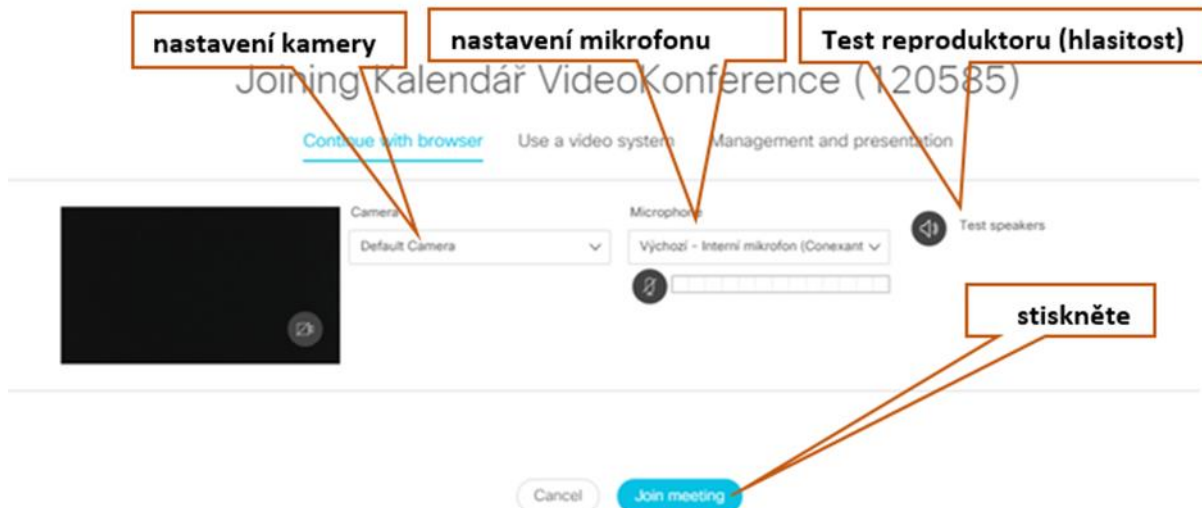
nastavení kamery

nastavení mikrofonu

Test reproduktoru (hlasitost)

Joining Kalendář VideoKonference (120585)

Continue with browser

Use a video system

Management and presentation

Camera

Default Camera

Microphone

Výchozí - Interní mikrofon (Conexant

Test speakers

stiskněte

Cancel

Join meeting